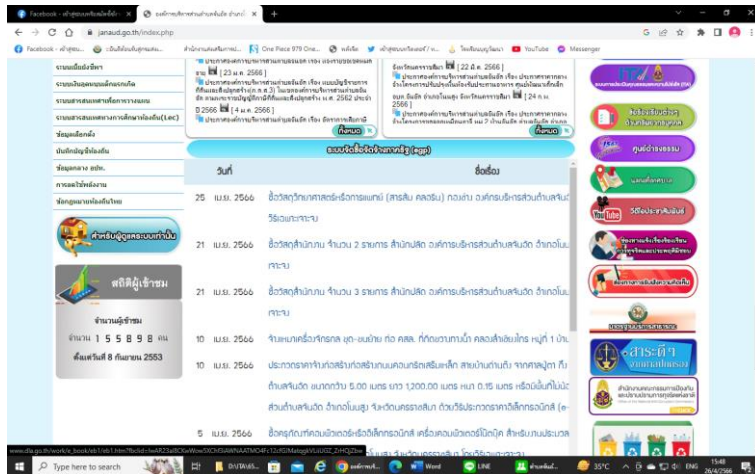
Facebook - หน้าชุมชน...  องค์การบริหารส่วนตำบลจันอัด อำเภอ  ×  +

janaud.go.th/index.php

Facebook - หน้าชุมชน...  เว็บไซต์แนะนำ...  สำนักงานส่งเสริมการป...  One Piece 979 One...  หน้าแรก  หน้าชุมชนหน้าใหม่  โซเชียลนูนิเซฟ  YouTube  Messenger

ระบบเบี้ยยังชีพ
ระบบเงินอุดหนุนเด็กแรกเกิด
ระบบสารสนเทศด้านการงานคน
ระบบสารสนเทศทางการศึกษาท้องถิ่น(Lec)
ข้อมูลเด็กดั้ง
บัญชีข้อมูลท้องถิ่น
ข้อมูลกลาง อปท.
การเลขโพส์งาน
ข้อมูลฉบับแท้องถิ่นไทย

สำหรับผู้ดูแลระบบเท่านั้น

สถิติผู้เข้าชม
จำนวนผู้เข้าชม
จำนวน 1 5 5 8 9 8 คน
ตั้งแต่วันที่ 8 กันยายน 2553

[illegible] [ 23 ม.ค. 2566 ]
ประกาศองค์การบริหารส่วนตำบลจันอัด เรื่อง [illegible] [ 4 ม.ค. 2566 ]
ประกาศองค์การบริหารส่วนตำบลจันอัด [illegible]
ทั้งหมด

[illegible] [ 22 ส.ค. 2566 ]
ประกาศองค์การบริหารส่วนตำบลจันอัด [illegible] [ 24 ส.ค. 2566 ]
ประกาศองค์การบริหารส่วนตำบลจันอัด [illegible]
ทั้งหมด

ระบบจัดซื้อจัดจ้างภาครัฐ (egp)

| วันที่ | ชื่อเรื่อง |
|---|---|
| 25 เม.ย. 2566 | ซื้อวัสดุวิทยาศาสตร์หรือการแพทย์ (สารส้ม คลอรีน) กองช่าง องค์การบริหารส่วนตำบลจันอัด วิธีเฉพาะเจาะจง |
| 21 เม.ย. 2566 | ซื้อวัสดุสำนักงาน จำนวน 2 รายการ สำนักปลัด องค์การบริหารส่วนตำบลจันอัด อำเภอโนน เจาะจง |
| 21 เม.ย. 2566 | ซื้อวัสดุสำนักงาน จำนวน 3 รายการ สำนักปลัด องค์การบริหารส่วนตำบลจันอัด อำเภอโนน เจาะจง |
| 10 เม.ย. 2566 | จ้างเหมาเครื่องจักรกล ขุด-ขนย้าย ท่อ คสล. ที่ติดขวางทางน้ำ คลองลำเชิงไกร หมู่ที่ 1 บ้าน |
| 10 เม.ย. 2566 | ประกวดราคาจ้างก่อสร้างถนนคอนกรีตเสริมเหล็ก สายบ้านตำแต้บ จากศาลปู่ตา ถึง ตำบลจันอัด ขนาดกว้าง 5.00 เมตร ยาว 1,200.00 เมตร หนา 0.15 เมตร หรือมีพื้นที่ไม่น้อ ส่วนตำบลจันอัด อำเภอโนนสูง จังหวัดนครราชสีมา ด้วยวิธีประกวดราคาอิเล็กทรอนิกส์ (e- |
| 5 เม.ย. 2566 | ซื้อครุภัณฑ์คอมพิวเตอร์หรืออิเล็กทรอนิกส์ เครื่องคอมพิวเตอร์โน้ตบุ๊ก สำหรับงานประมวล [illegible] |

ศูนย์ข่าวธรรม
YouTube วีดีโอประชาสัมพันธ์
สระดีฯ
www.dla.go.th/work/e_book/eb1/eb1.htm?bclid=IwAR23aBOKeWow5XChSIAWNAATMC4Fc12cfGIMatoqkVuUGZ_ZrHQj2be

Type here to search
ปรับรูป...  องค์การบริ...  Word  LINE  ตำบลจันอ...
35°C  ENG  15:48 26/4/2566